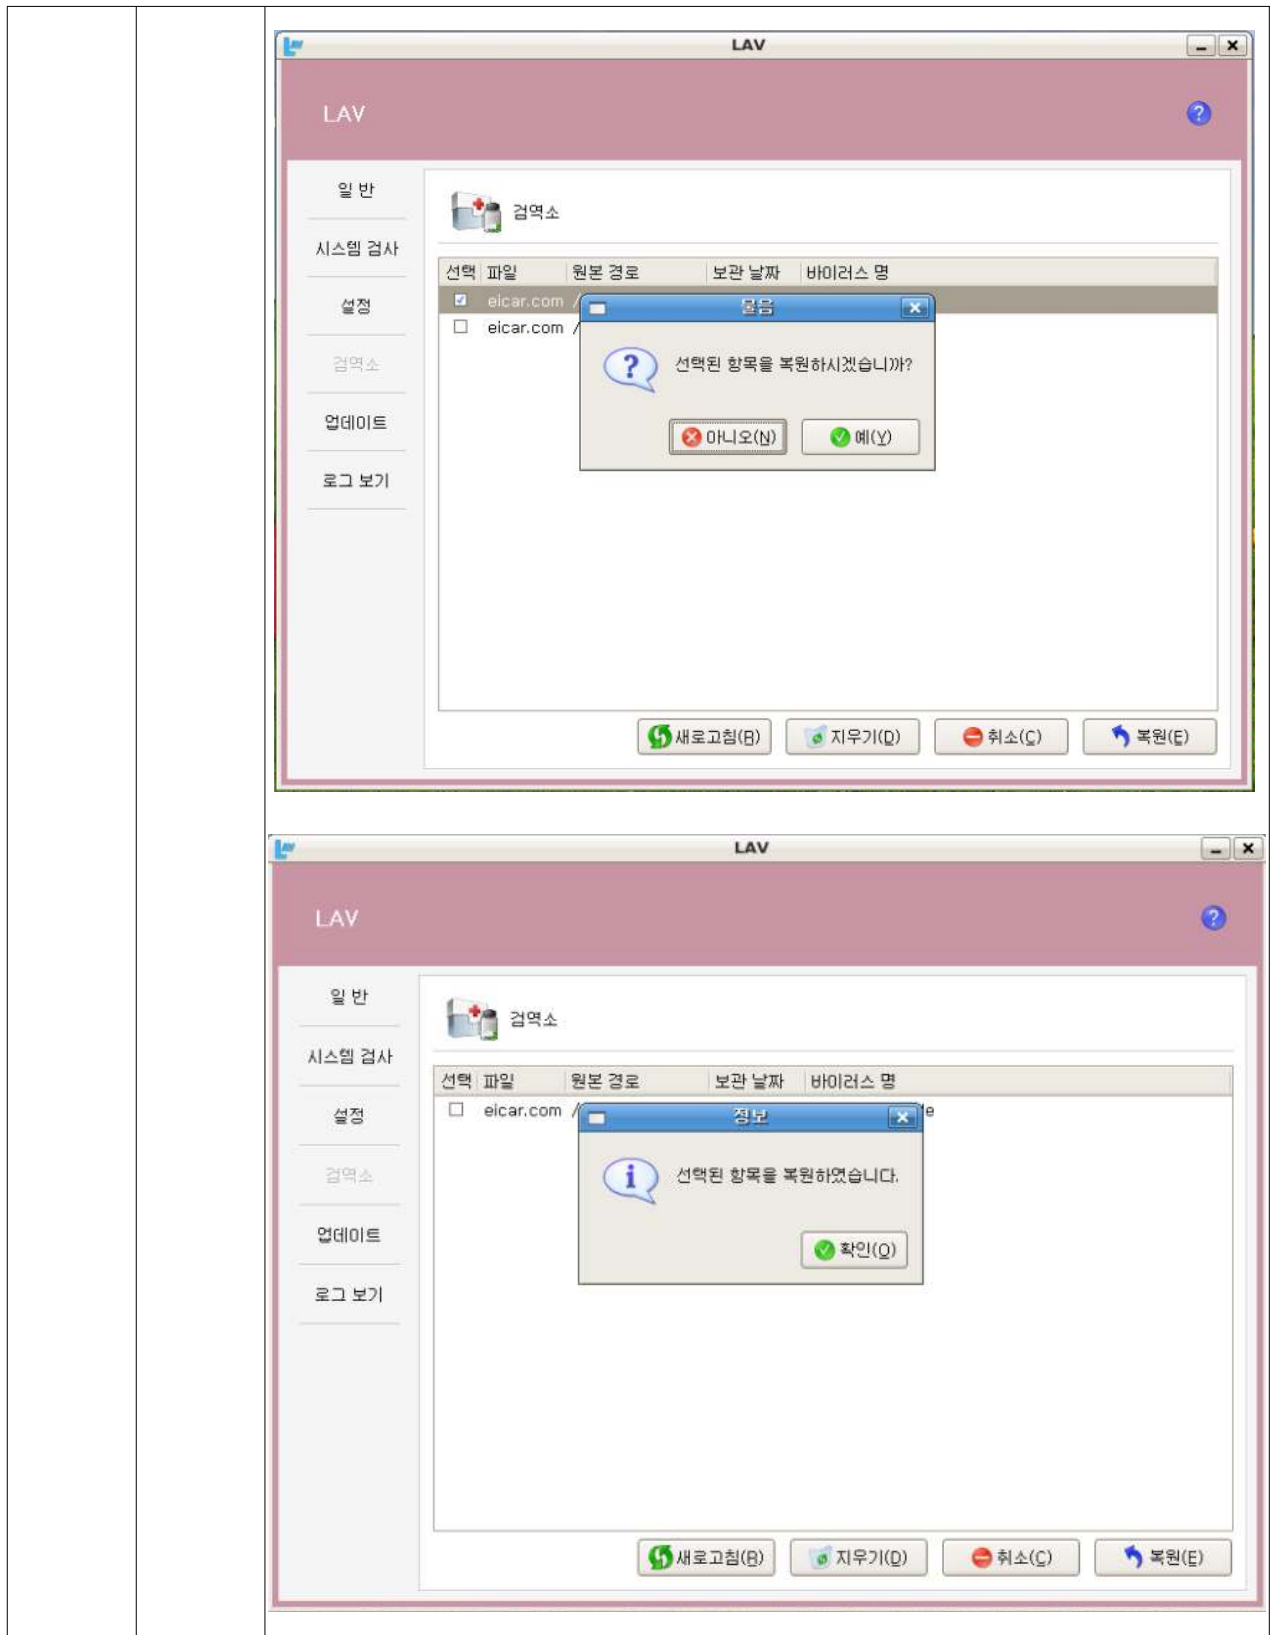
LAV

LAV

일 반
시스템 검사
설정
검역소
업데이트
로그 보기

검역소

| 선택 | 파일 | 원본 경로 | 보관 날짜 | 바이러스 명 |
|---|---|---|---|---|
| ☑ | eicar.com | / | | |
| ☐ | eicar.com | / | | |

물음

선택된 항목을 복원하시겠습니까?

아니오(N) 예(Y)

새로고침(R) 지우기(D) 취소(C) 복원(E)

LAV

LAV

일 반
시스템 검사
설정
검역소
업데이트
로그 보기

검역소

| 선택 | 파일 | 원본 경로 | 보관 날짜 | 바이러스 명 |
|---|---|---|---|---|
| ☐ | eicar.com | / | | e |

정보

선택된 항목을 복원하였습니다.

확인(O)

새로고침(R) 지우기(D) 취소(C) 복원(E)